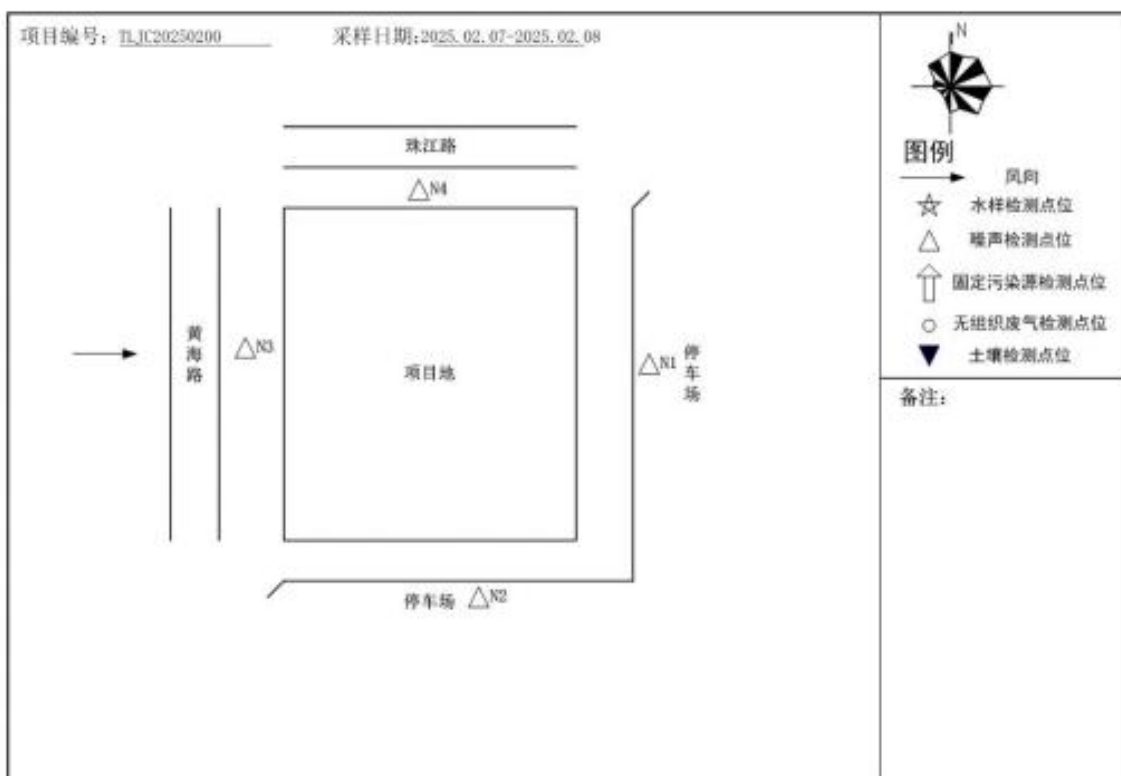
项目编号：TLJC20250200　　采样日期：2025.02.07-2025.02.08

珠江路

N4

黄海路

N3

项目地

N1

停车场

停车场 N2

N

图例

风向

水样检测点位

噪声检测点位

固定污染源检测点位

无组织废气检测点位

土壤检测点位

备注：